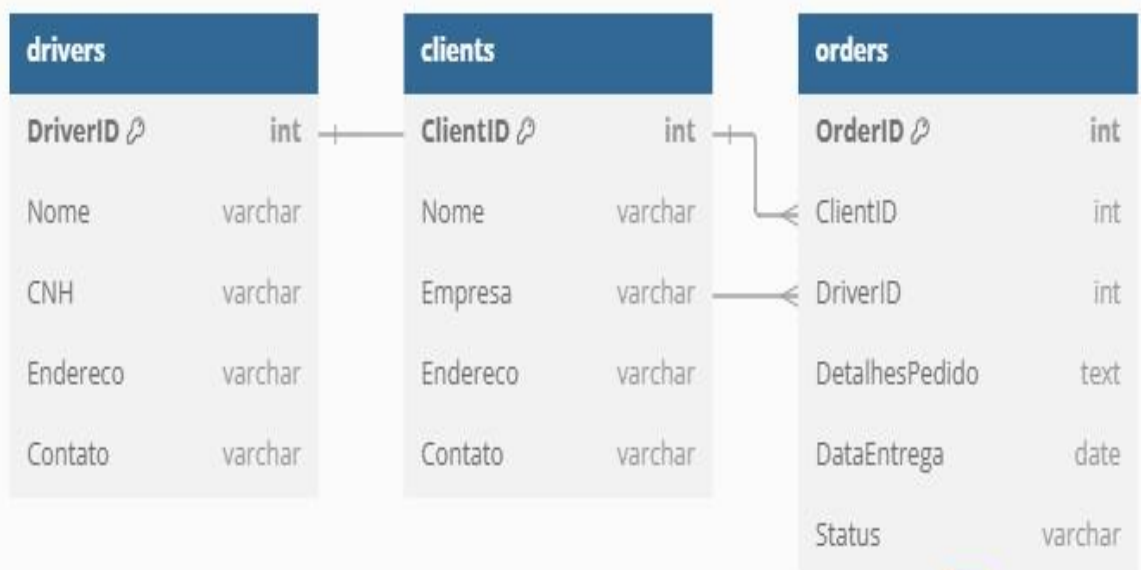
| drivers | |
|---|---|
| DriverID | int |
| Nome | varchar |
| CNH | varchar |
| Endereco | varchar |
| Contato | varchar |

| clients | |
|---|---|
| ClientID | int |
| Nome | varchar |
| Empresa | varchar |
| Endereco | varchar |
| Contato | varchar |

| orders | |
|---|---|
| OrderID | int |
| ClientID | int |
| DriverID | int |
| DetalhesPedido | text |
| DataEntrega | date |
| Status | varchar |